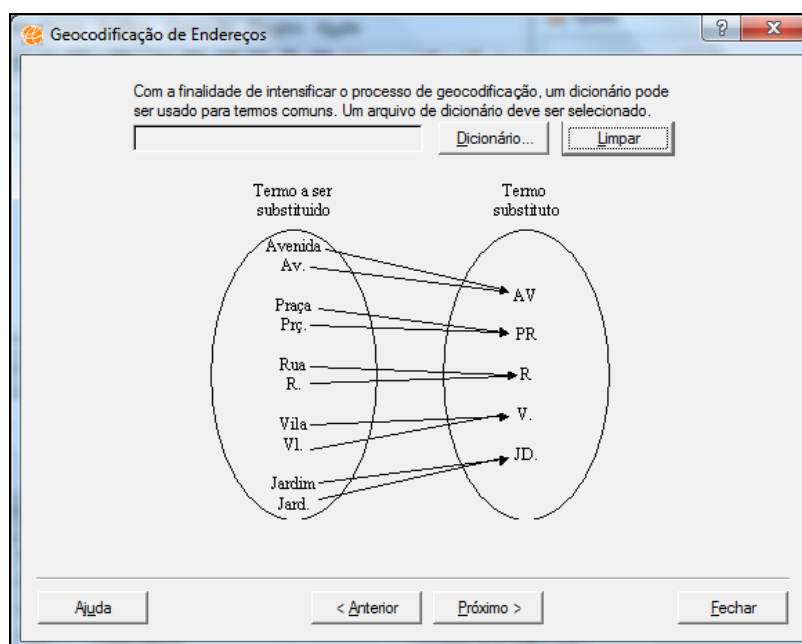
Geocodificação de Endereços

?

X

Com a finalidade de intensificar o processo de geocodificação, um dicionário pode ser usado para termos comuns. Um arquivo de dicionário deve ser selecionado.

Dicionário...

Limpar

Termo a ser substituido

Termo substituto

Avenida
Av.
Praça
Prç.
Rua
R.
Vila
Vl.
Jardim
Jard.

AV
PR
R
V.
JD.

Ajuda

< Anterior

Próximo >

Fechar